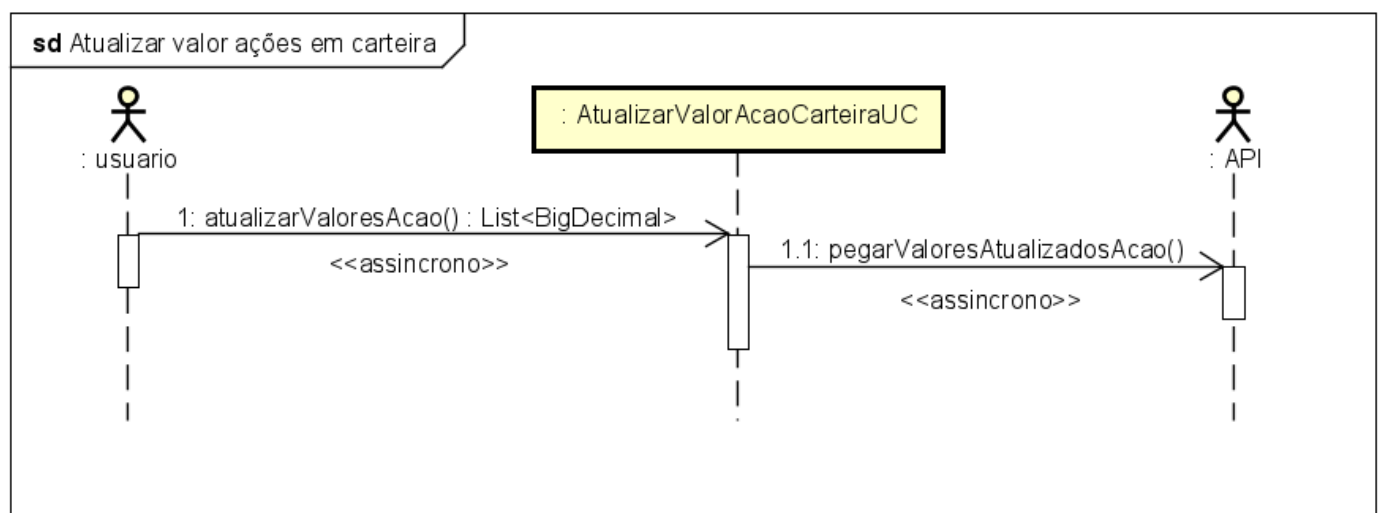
**sd** Atualizar valor ações em carteira

: usuario

: AtualizarValorAcaoCarteiraUC

: API

1: atualizarValoresAcao() : List<BigDecimal>

<<assincrono>>

1.1: pegarValoresAtualizadosAcao()

<<assincrono>>